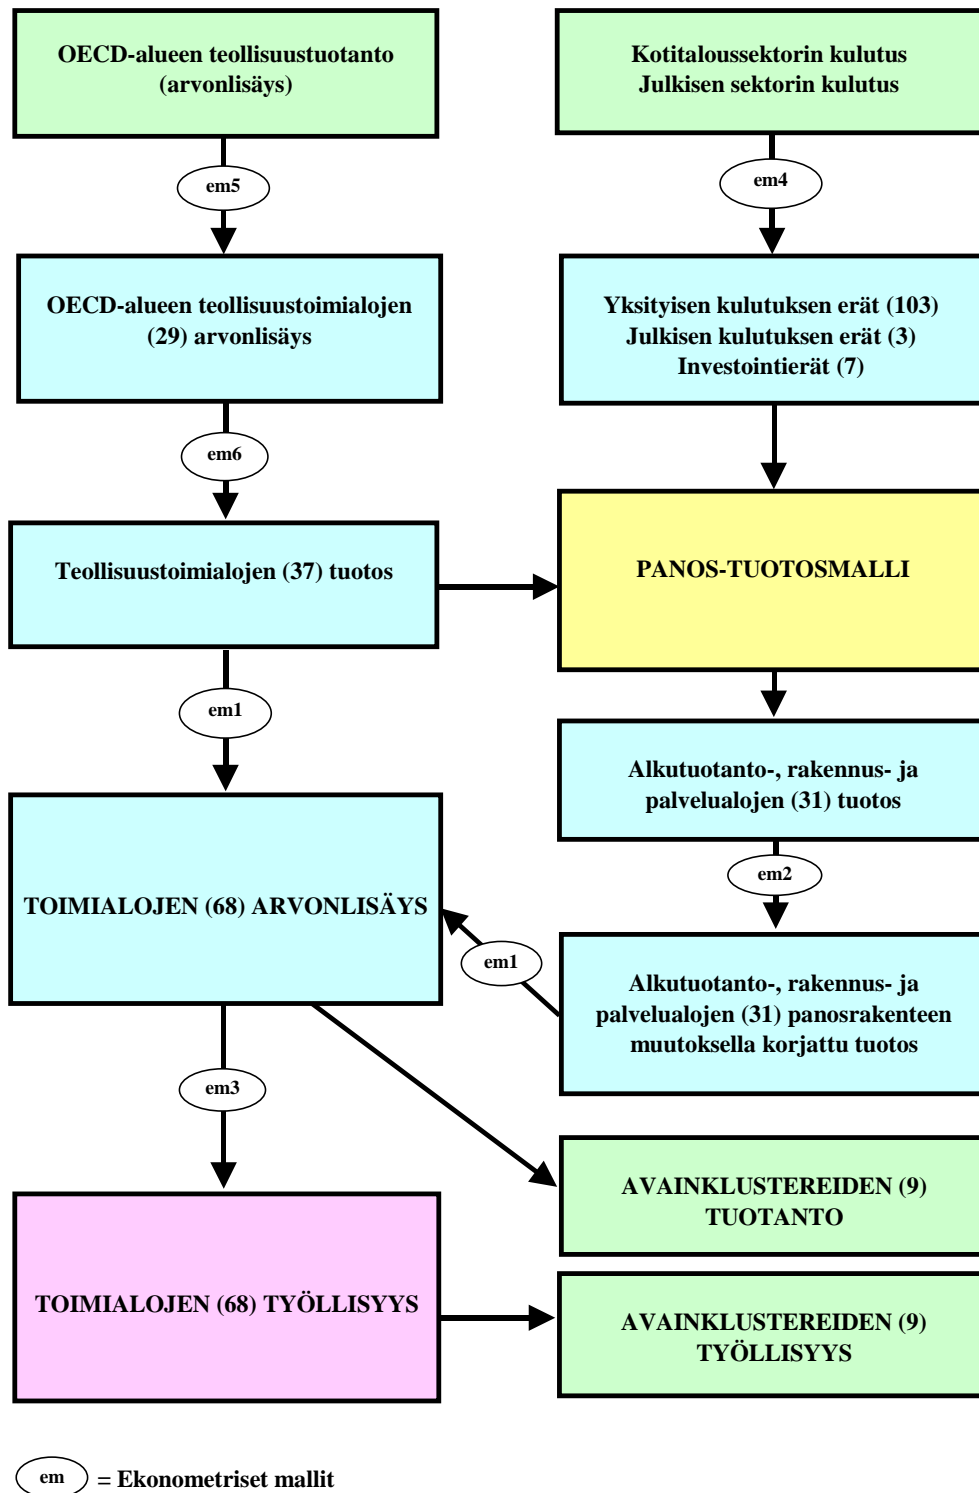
OECD-alueen teollisuustuotanto (arvonlisäys)

em5

OECD-alueen teollisuustoimialojen (29) arvonlisäys

em6

Teollisuustoimialojen (37) tuotos

em1

TOIMIALOJEN (68) ARVONLISÄYS

em3

TOIMIALOJEN (68) TYÖLLISYYS

Kotitaloussektorin kulutus
Julkisen sektorin kulutus

em4

Yksityisen kulutuksen erät (103)
Julkisen kulutuksen erät (3)
Investointierät (7)

PANOS-TUOTOSMALLI

Alkutuotanto-, rakennus- ja palvelualojen (31) tuotos

em2

em1

Alkutuotanto-, rakennus- ja palvelualojen (31) panosrakenteen muutoksella korjattu tuotos

AVAINKLUSTEREIDEN (9) TUOTANTO

AVAINKLUSTEREIDEN (9) TYÖLLISYYS

em = Ekonometriset mallit